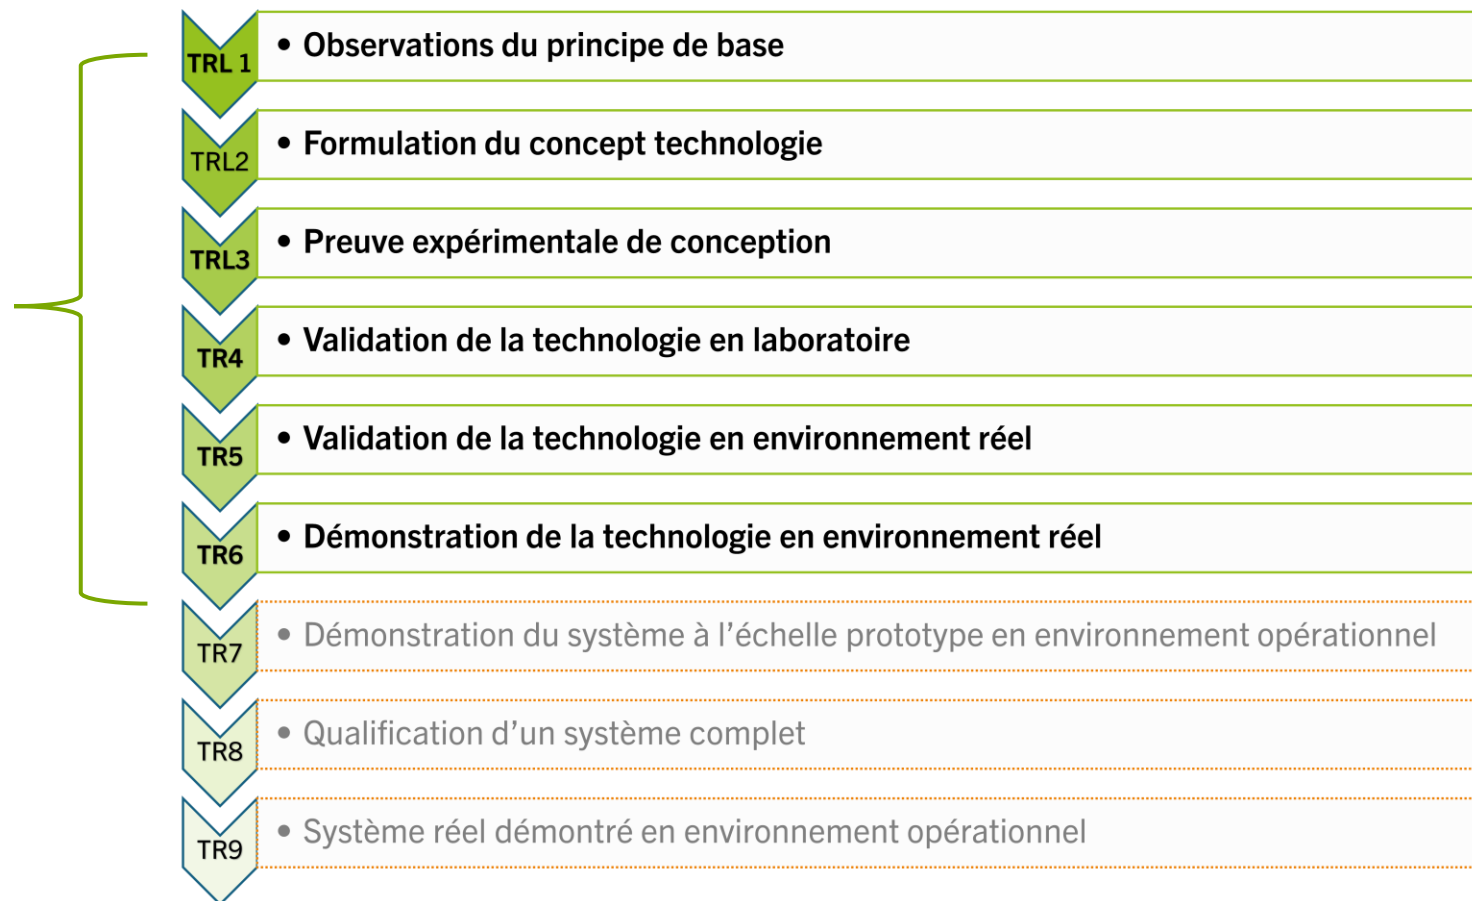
TRL 1
• Observations du principe de base

TRL2
• Formulation du concept technologie

TRL3
• Preuve expérimentale de conception

TR4
• Validation de la technologie en laboratoire

TR5
• Validation de la technologie en environnement réel

TR6
• Démonstration de la technologie en environnement réel

TR7
• Démonstration du système à l'échelle prototype en environnement opérationnel

TR8
• Qualification d'un système complet

TR9
• Système réel démontré en environnement opérationnel